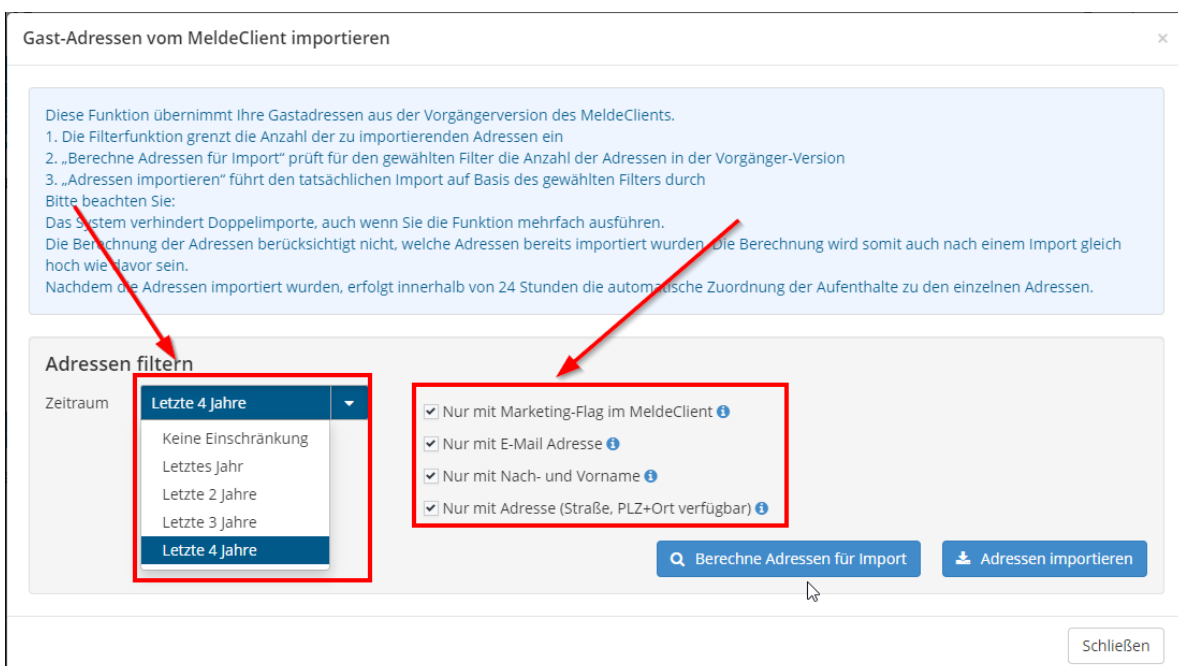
Gast-Adressen vom MeldeClient importieren

×

Diese Funktion übernimmt Ihre Gastadressen aus der Vorgängerversion des MeldeClients.
1. Die Filterfunktion grenzt die Anzahl der zu importierenden Adressen ein
2. „Berechne Adressen für Import" prüft für den gewählten Filter die Anzahl der Adressen in der Vorgänger-Version
3. „Adressen importieren" führt den tatsächlichen Import auf Basis des gewählten Filters durch
Bitte beachten Sie:
Das System verhindert Doppelimporte, auch wenn Sie die Funktion mehrfach ausführen.
Die Berechnung der Adressen berücksichtigt nicht, welche Adressen bereits importiert wurden. Die Berechnung wird somit auch nach einem Import gleich hoch wie davor sein.
Nachdem die Adressen importiert wurden, erfolgt innerhalb von 24 Stunden die automatische Zuordnung der Aufenthalte zu den einzelnen Adressen.

Adressen filtern

Zeitraum

Letzte 4 Jahre

Keine Einschränkung
Letztes Jahr
Letzte 2 Jahre
Letzte 3 Jahre
Letzte 4 Jahre

Nur mit Marketing-Flag im MeldeClient
Nur mit E-Mail Adresse
Nur mit Nach- und Vorname
Nur mit Adresse (Straße, PLZ+Ort verfügbar)

Berechne Adressen für Import

Adressen importieren

Schließen